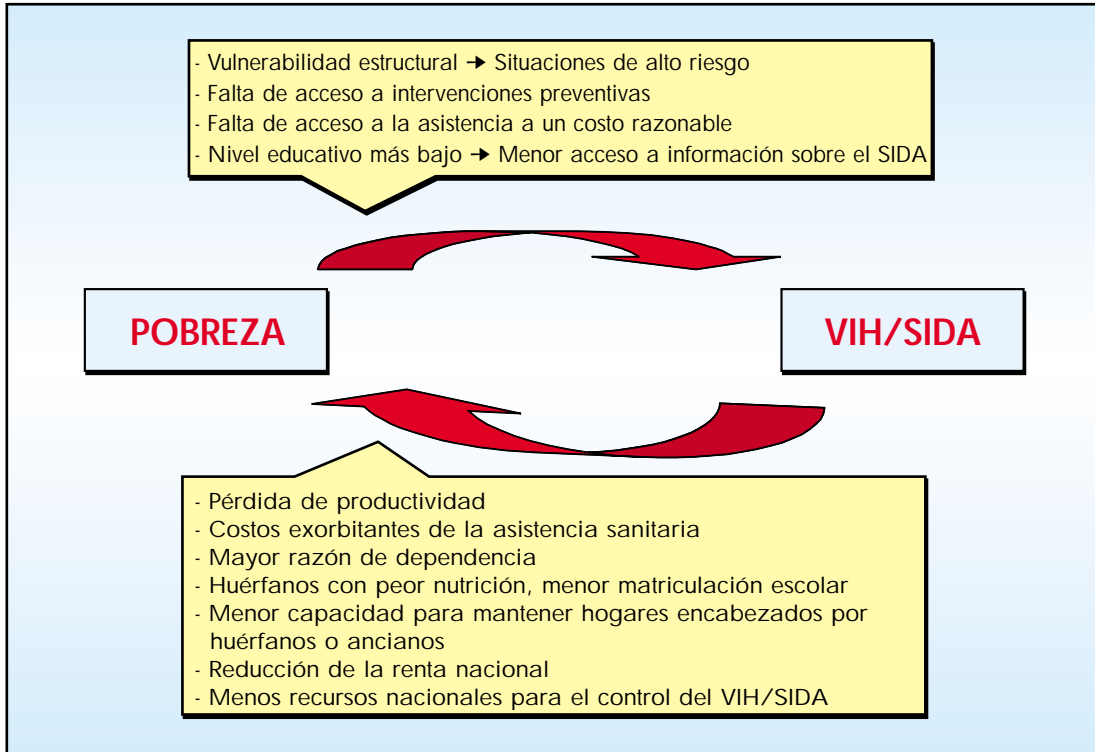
- Vulnerabilidad estructural → Situaciones de alto riesgo
- Falta de acceso a intervenciones preventivas
- Falta de acceso a la asistencia a un costo razonable
- Nivel educativo más bajo → Menor acceso a información sobre el SIDA

POBREZA

VIH/SIDA

- Pérdida de productividad
- Costos exorbitantes de la asistencia sanitaria
- Mayor razón de dependencia
- Huérfanos con peor nutrición, menor matriculación escolar
- Menor capacidad para mantener hogares encabezados por huérfanos o ancianos
- Reducción de la renta nacional
- Menos recursos nacionales para el control del VIH/SIDA